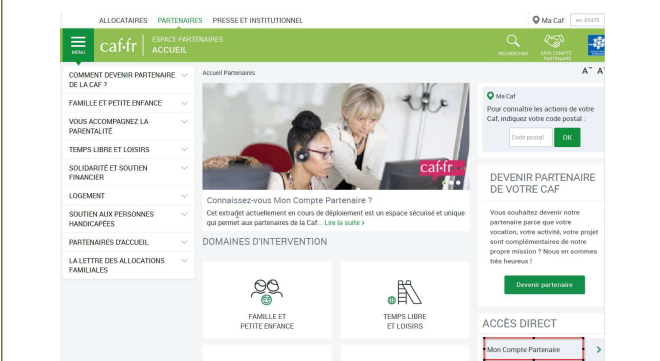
ALLOCATAIRES PARTENAIRES PRESSE ET INSTITUTIONNEL

Ma Caf ex: 69470

MENU caf·fr ESPACE PARTENAIRES ACCUEIL

RECHERCHER MON COMPTE PARTENAIRE

COMMENT DEVENIR PARTENAIRE DE LA CAF ?

FAMILLE ET PETITE ENFANCE

VOUS ACCOMPAGNEZ LA PARENTALITÉ

TEMPS LIBRE ET LOISIRS

SOLIDARITÉ ET SOUTIEN FINANCIER

LOGEMENT

SOUTIEN AUX PERSONNES HANDICAPÉES

PARTENAIRES D'ACCUEIL

LA LETTRE DES ALLOCATIONS FAMILIALES

Accueil Partenaires

A⁻ A⁺

caf·fr

Connaissez-vous Mon Compte Partenaire ?

Cet extrajet actuellement en cours de déploiement est un espace sécurisé et unique qui permet aux partenaires de la Caf... Lire la suite >

DOMAINES D'INTERVENTION

FAMILLE ET PETITE ENFANCE

TEMPS LIBRE ET LOISIRS

Ma Caf

Pour connaître les actions de votre Caf, indiquez votre code postal :

Code postal OK

DEVENIR PARTENAIRE DE VOTRE CAF

Vous souhaitez devenir notre partenaire parce que votre vocation, votre activité, votre projet sont complémentaires de notre propre mission ? Nous en sommes très heureux !

Devenir partenaire

ACCÈS DIRECT

Mon Compte Partenaire